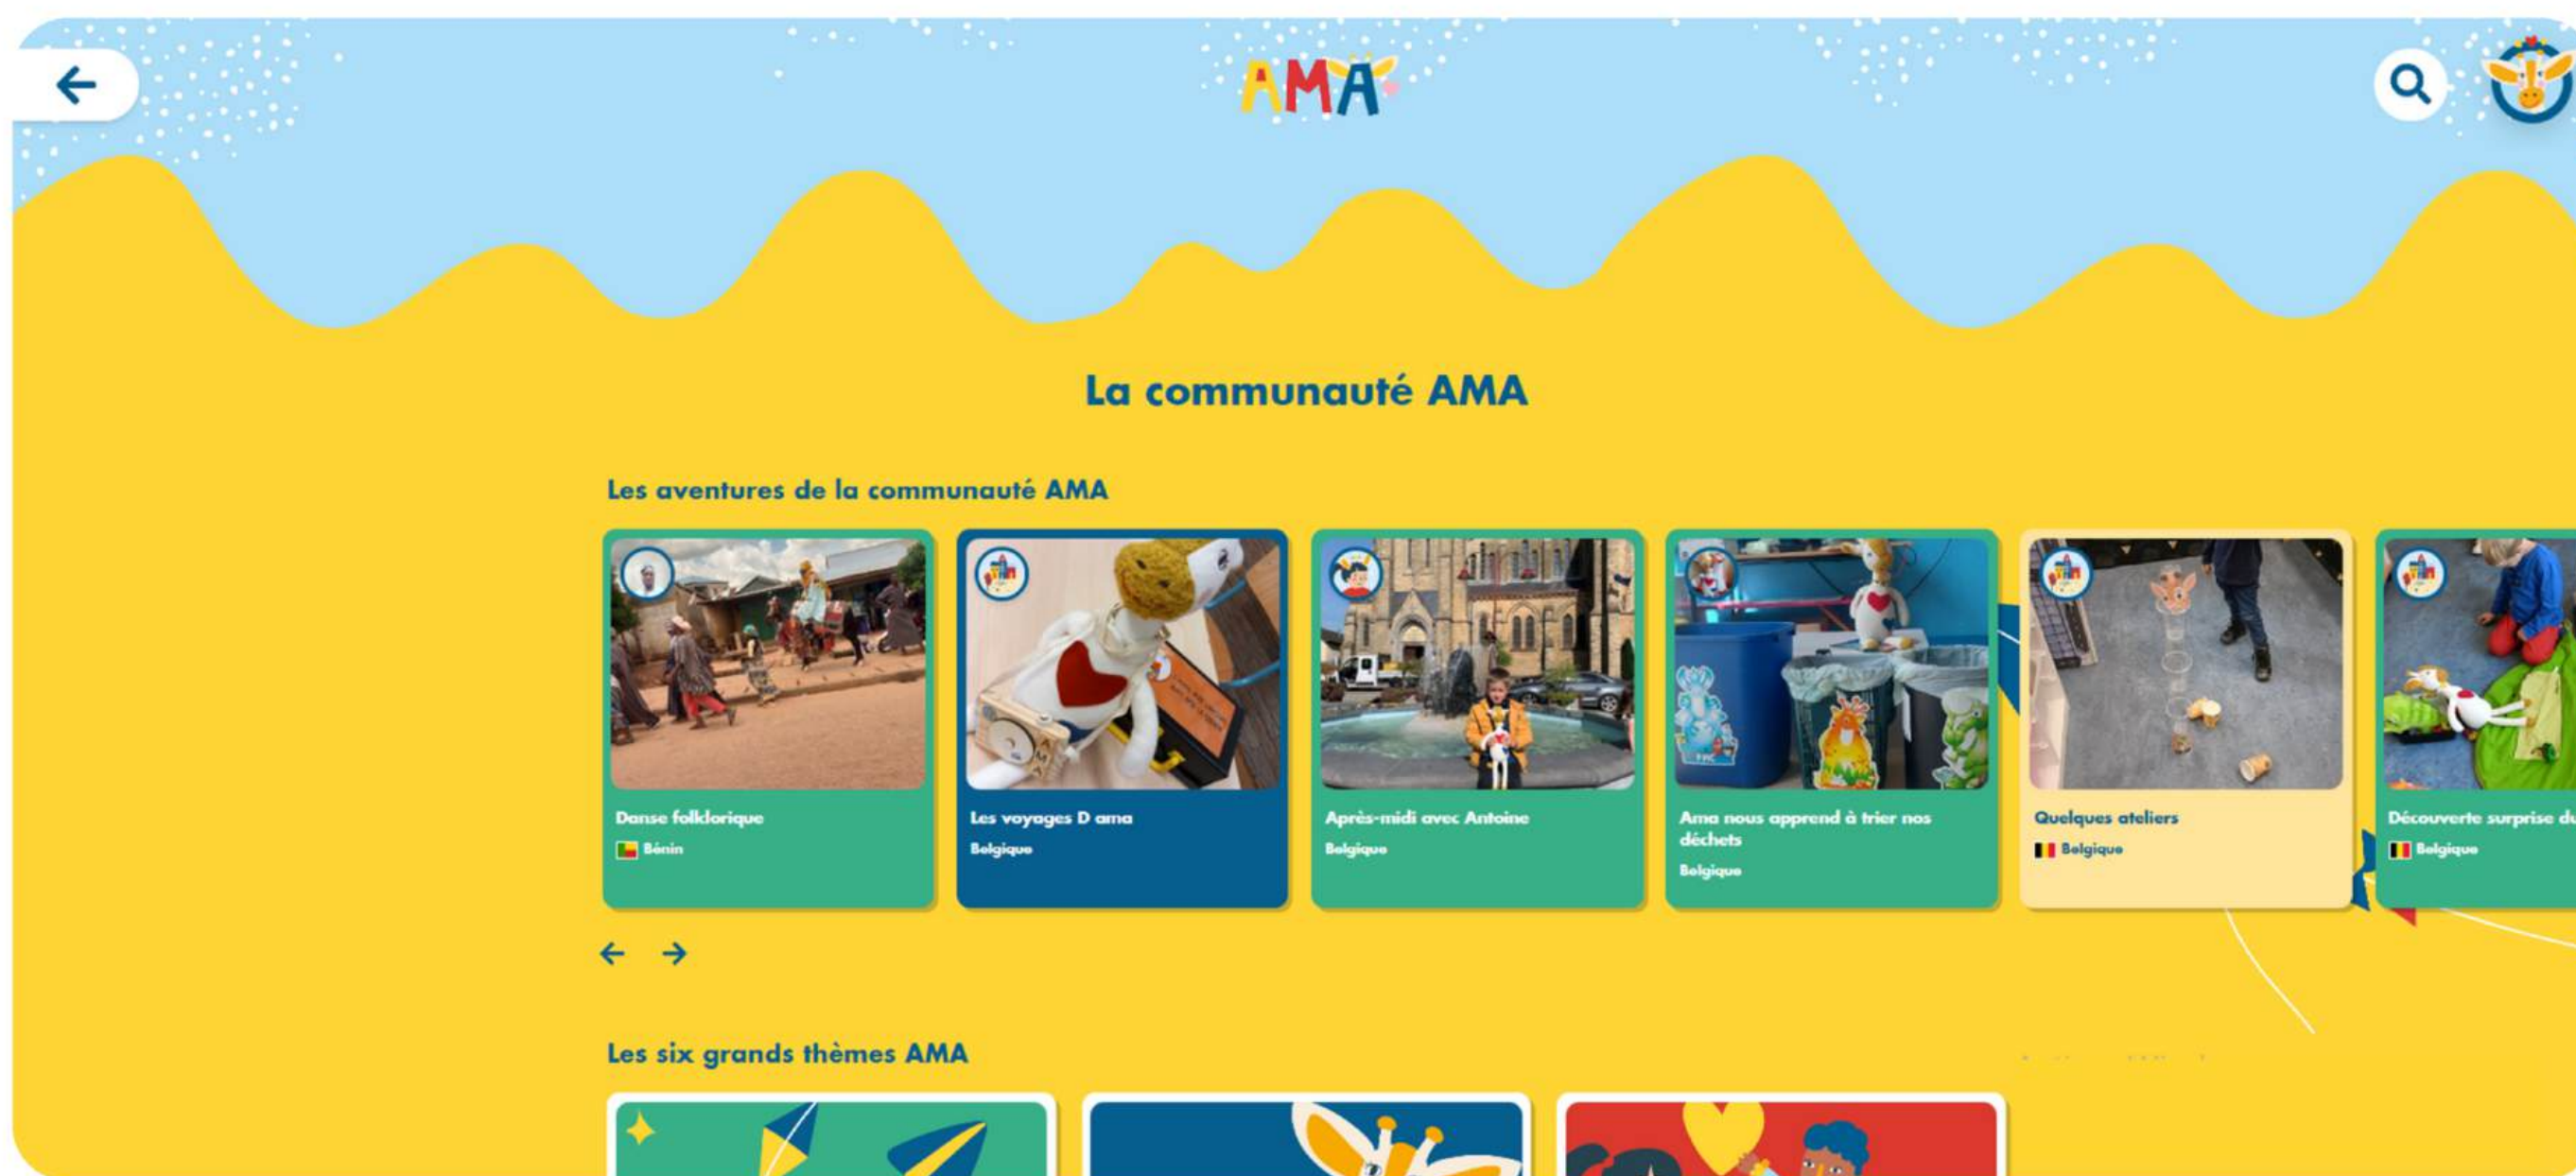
AMA

La communauté AMA

Les aventures de la communauté AMA

Danse folklorique
Bénin

Les voyages D ama
Belgique

Après-midi avec Antoine
Belgique

Ama nous apprend à trier nos déchets
Belgique

Quelques ateliers
Belgique

Découverte surprise du
Belgique

Les six grands thèmes AMA